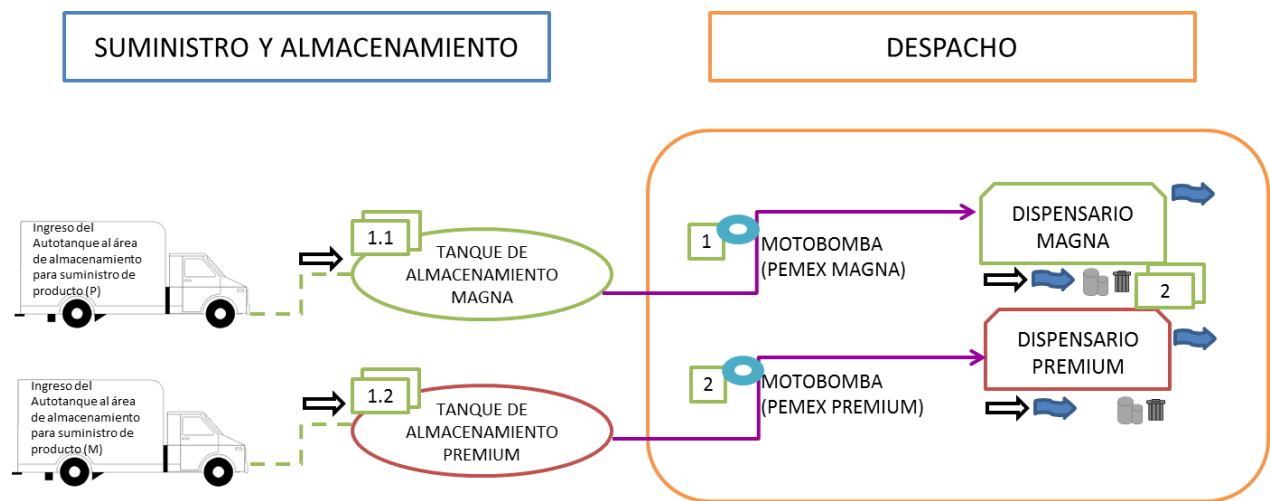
SUMINISTRO Y ALMACENAMIENTO

DESPACHO

Ingreso del Autotanque al área de almacenamiento para suministro de producto (P)

1.1

TANQUE DE ALMACENAMIENTO MAGNA

1

MOTOBOMBA (PEMEX MAGNA)

DISPENSARIO MAGNA

2

Ingreso del Autotanque al área de almacenamiento para suministro de producto (M)

1.2

TANQUE DE ALMACENAMIENTO PREMIUM

2

MOTOBOMBA (PEMEX PREMIUM)

DISPENSARIO PREMIUM